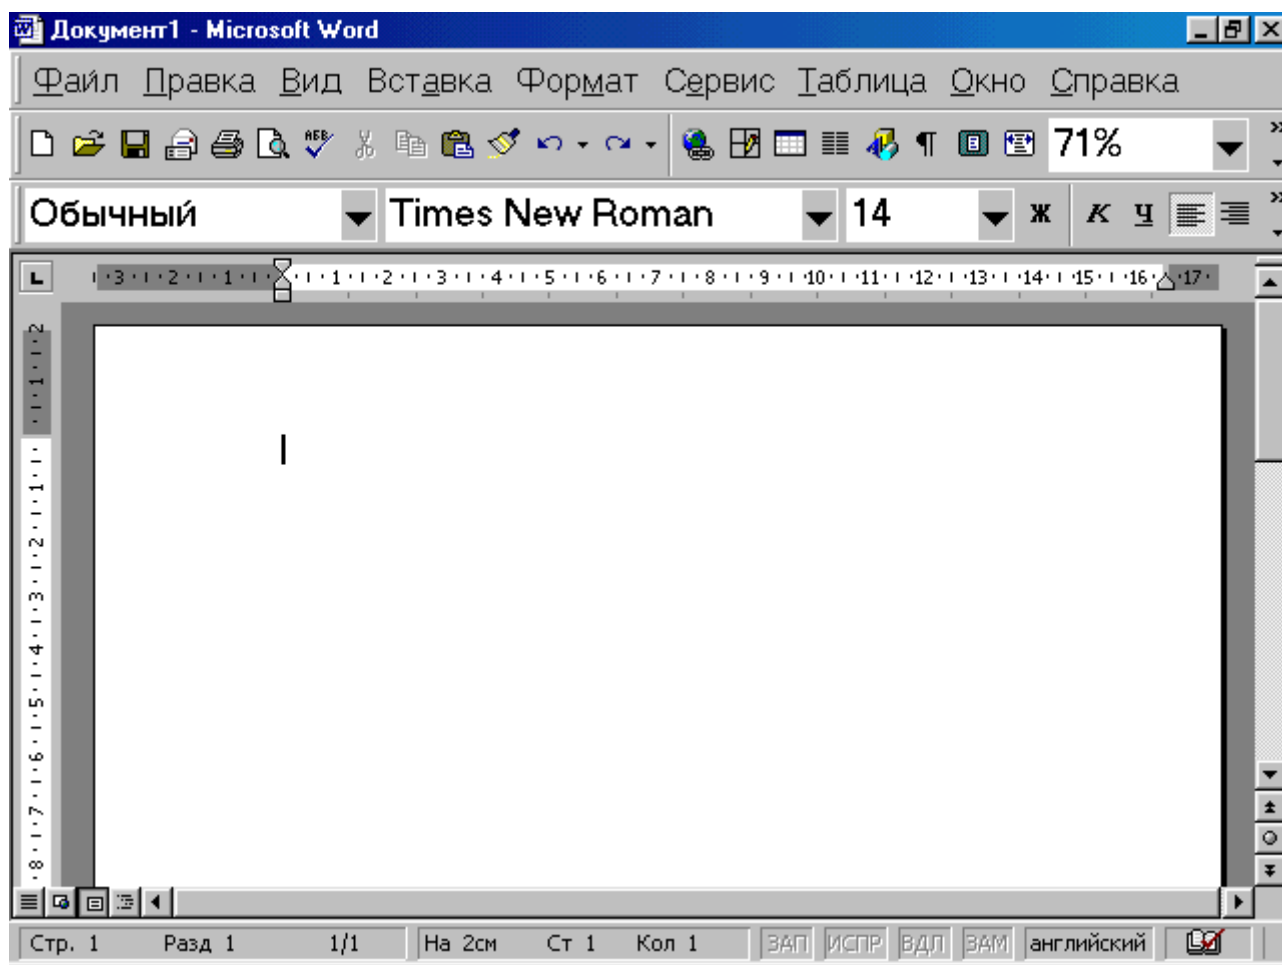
Документ1 - Microsoft Word

Файл Правка Вид Вставка Формат Сервис Таблица Окно Справка

71%

Обычный Times New Roman 14 Ж К Ч

3 · 2 · 1 · 1 · 2 · 3 · 4 · 5 · 6 · 7 · 8 · 9 · 10 · 11 · 12 · 13 · 14 · 15 · 16 · 17

2 · 1 · 1 · 2 · 3 · 4 · 5 · 6 · 7 · 8

Стр. 1 Разд 1 1/1 На 2см Ст 1 Кол 1 ЗАП ИСПР ВДЛ ЗАМ английский